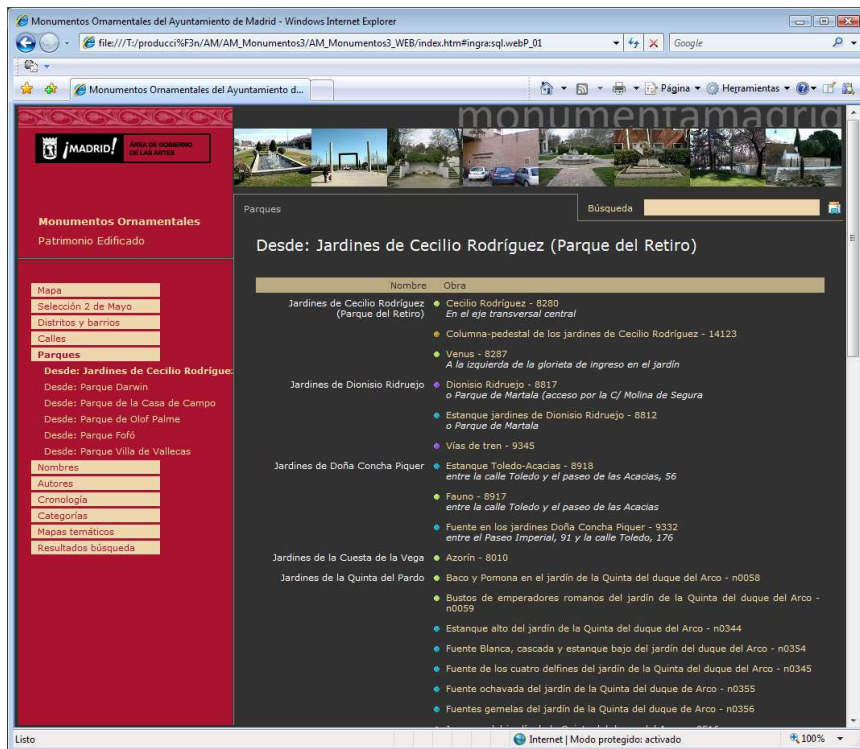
Monumentos Ornamentales del Ayuntamiento de Madrid - Windows Internet Explorer

file:///T:/producci%F3n/AM/AM_Monumentos3/AM_Monumentos3_WEB/index.htm#ingra:sql.webP_01

Google

Monumentos Ornamentales del Ayuntamiento d...

Página ▾ Herramientas ▾

¡MADRID! ÁREA DE GOBIERNO DE LAS ARTES

monumentamadrid

Monumentos Ornamentales
Patrimonio Edificado

Parques

Búsqueda

Desde: Jardines de Cecilio Rodríguez (Parque del Retiro)

Mapa
Selección 2 de Mayo
Distritos y barrios
Calles
Parques
Desde: Jardines de Cecilio Rodríguez
Desde: Parque Darwin
Desde: Parque de la Casa de Campo
Desde: Parque de Olof Palme
Desde: Parque Fofó
Desde: Parque Villa de Vallecas
Nombres
Autores
Cronología
Categorías
Mapas temáticos
Resultados búsqueda

| Nombre | Obra |
|---|---|
| Jardines de Cecilio Rodríguez (Parque del Retiro) | Cecilio Rodríguez - 8280 *En el eje transversal central* |
| | Columna-pedestal de los jardines de Cecilio Rodríguez - 14123 |
| | Venus - 8287 *A la izquierda de la glorieta de ingreso en el jardín* |
| Jardines de Dionisio Ridruejo | Dionisio Ridruejo - 8817 *o Parque de Martala (acceso por la C/ Molina de Segura* |
| | Estanque jardines de Dionisio Ridruejo - 8812 *o Parque de Martala* |
| | Vías de tren - 9345 |
| Jardines de Doña Concha Piquer | Estanque Toledo-Acacias - 8918 *entre la calle Toledo y el paseo de las Acacias, 56* |
| | Fauno - 8917 *entre la calle Toledo y el paseo de las Acacias* |
| | Fuente en los jardines Doña Concha Piquer - 9332 *entre el Paseo Imperial, 91 y la calle Toledo, 176* |
| Jardines de la Cuesta de la Vega | Azorín - 8010 |
| Jardines de la Quinta del Pardo | Baco y Pomona en el jardín de la Quinta del duque del Arco - n0058 |
| | Bustos de emperadores romanos del jardín de la Quinta del duque del Arco - n0059 |
| | Estanque alto del jardín de la Quinta del duque del Arco - n0344 |
| | Fuente Blanca, cascada y estanque bajo del jardín del duque del Arco - n0354 |
| | Fuente de los cuatro delfines del jardín de la Quinta del duque del Arco - n0345 |
| | Fuente ochavada del jardín de la Quinta del duque de Arco - n0355 |
| | Fuentes gemelas del jardín de la Quinta del duque del Arco - n0356 |

Listo
Internet | Modo protegido: activado
100%